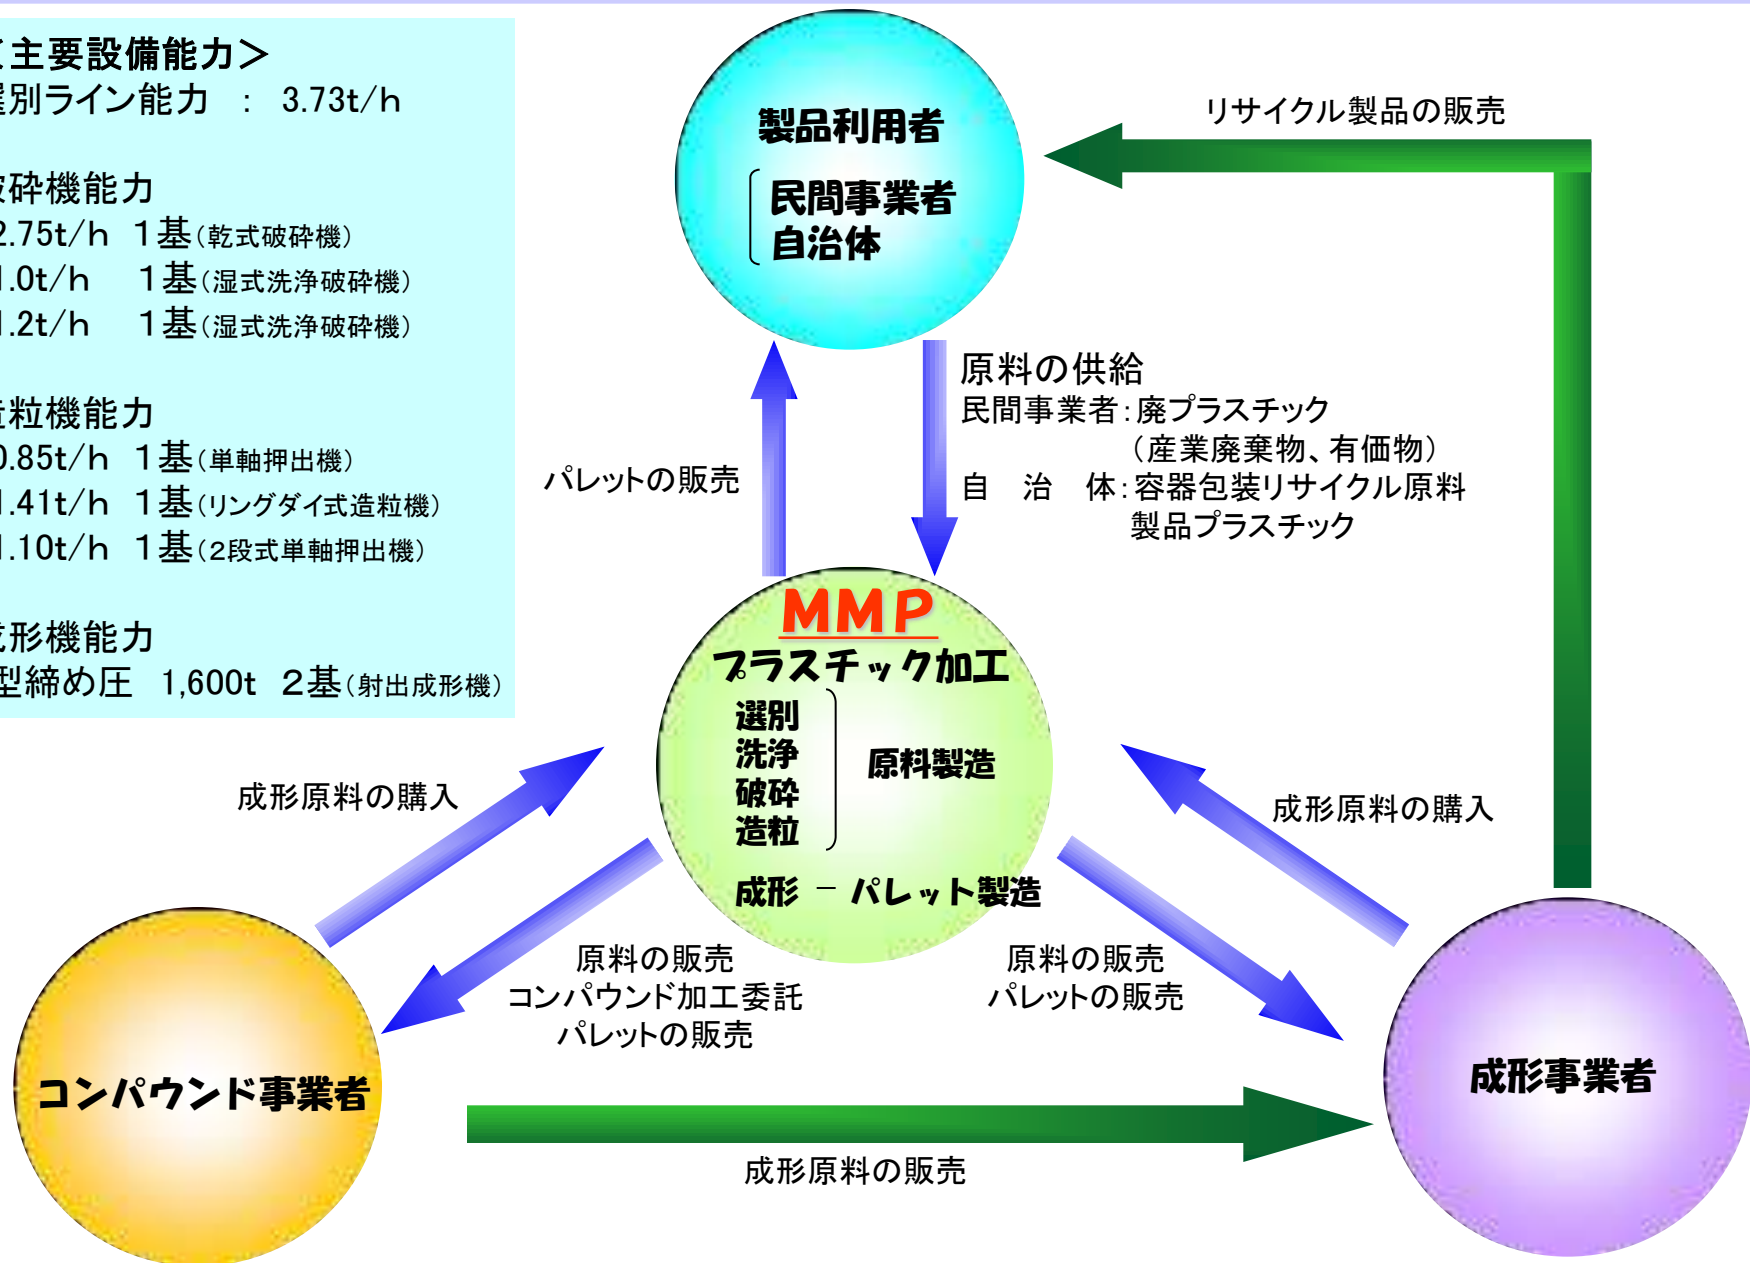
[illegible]主要設備能力＞
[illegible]別ライン能力 ： 3.73t/h

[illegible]砕機能力
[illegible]2.75t/h 1基(乾式破砕機)
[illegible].0t/h 1基(湿式洗浄破砕機)
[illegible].2t/h 1基(湿式洗浄破砕機)

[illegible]粒機能力
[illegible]0.85t/h 1基(単軸押出機)
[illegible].41t/h 1基(リングダイ式造粒機)
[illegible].10t/h 1基(2段式単軸押出機)

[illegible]形機能力
型締め圧 1,600t 2基(射出成形機)

製品利用者
民間事業者
自治体

リサイクル製品の販売

原料の供給
民間事業者：廃プラスチック
(産業廃棄物、有価物)
自 治 体：容器包装リサイクル原料
製品プラスチック

パレットの販売

MMP
プラスチック加工
選別
洗浄
破砕
造粒
原料製造
成形 － パレット製造

成形原料の購入

成形原料の購入

原料の販売
コンパウンド加工委託
パレットの販売

原料の販売
パレットの販売

コンパウンド事業者

成形事業者

成形原料の販売